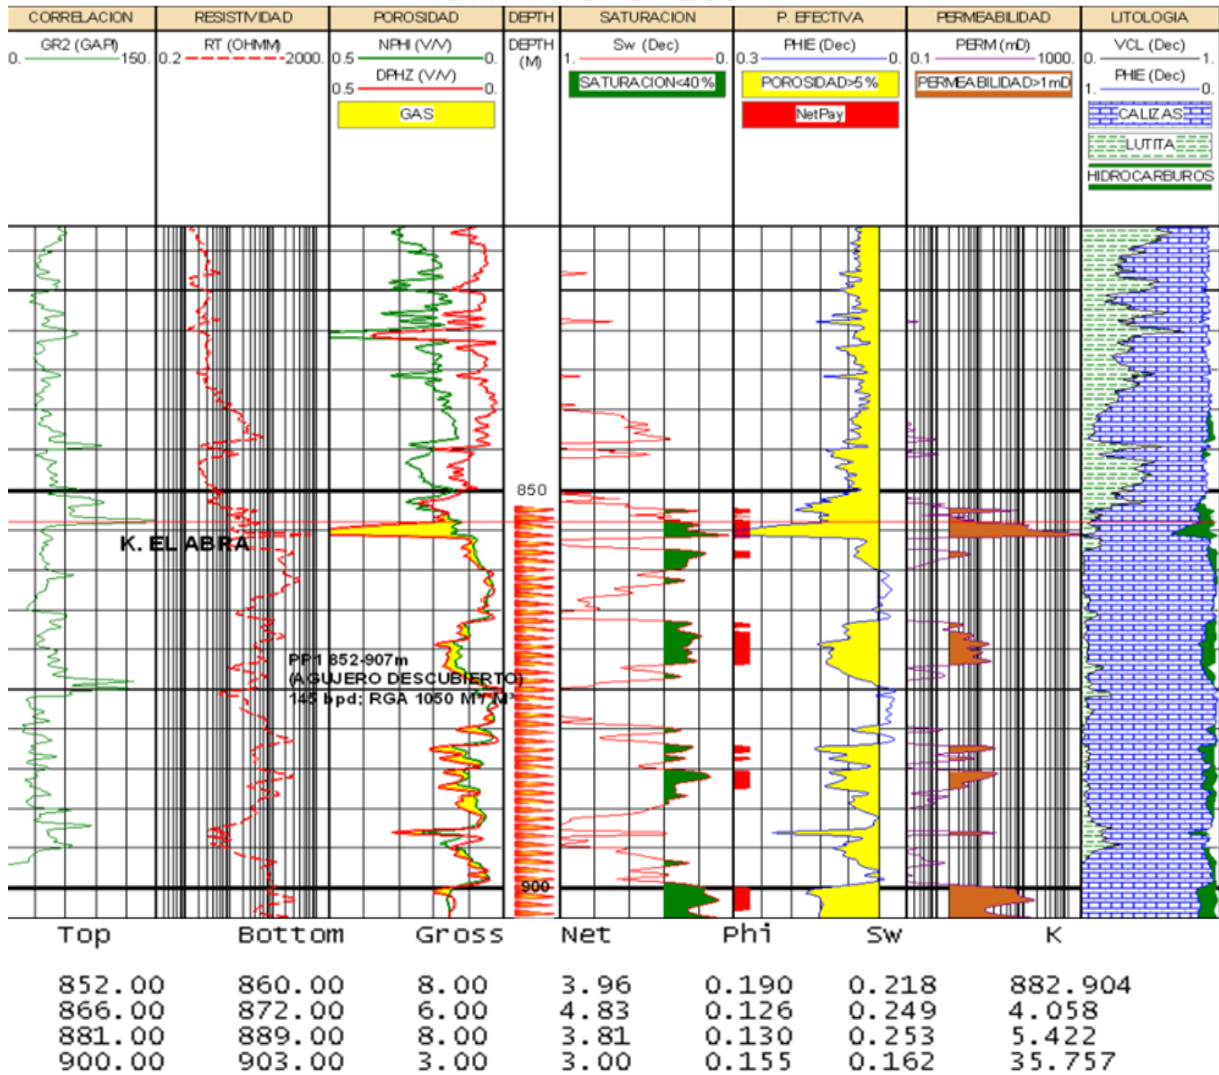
| CORRELACION | RESISTIVIDAD | POROSIDAD | DEPTH | SATURACION | P. EFECTIVA | PERMEABILIDAD | LITOLOGIA |
|---|---|---|---|---|---|---|---|
| GR2 (GAPI) 0. 150. | RT (OHMM) 0.2 2000. | NPHI (V/V) 0.5 0. DPHZ (V/V) 0.5 0. GAS | DEPTH (M) | Sw (Dec) 1. 0. SATURACION<40% | PHIE (Dec) 0.3 0. POROSIDAD>5% NetPay | PERM (mD) 0.1 1000. PERMEABILIDAD>1mD | VCL (Dec) 0. 1. PHIE (Dec) 1. 0. CALIZAS LUTITA HIDROCARBUROS |

850

K. EL ABRA

PP1 852-907m
(AGUJERO DESCUBIERTO)
145 bpd; RGA 1050 $M^3/M^3$

900

| Top | Bottom | Gross | Net | Phi | Sw | K |
|---|---|---|---|---|---|---|
| 852.00 | 860.00 | 8.00 | 3.96 | 0.190 | 0.218 | 882.904 |
| 866.00 | 872.00 | 6.00 | 4.83 | 0.126 | 0.249 | 4.058 |
| 881.00 | 889.00 | 8.00 | 3.81 | 0.130 | 0.253 | 5.422 |
| 900.00 | 903.00 | 3.00 | 3.00 | 0.155 | 0.162 | 35.757 |